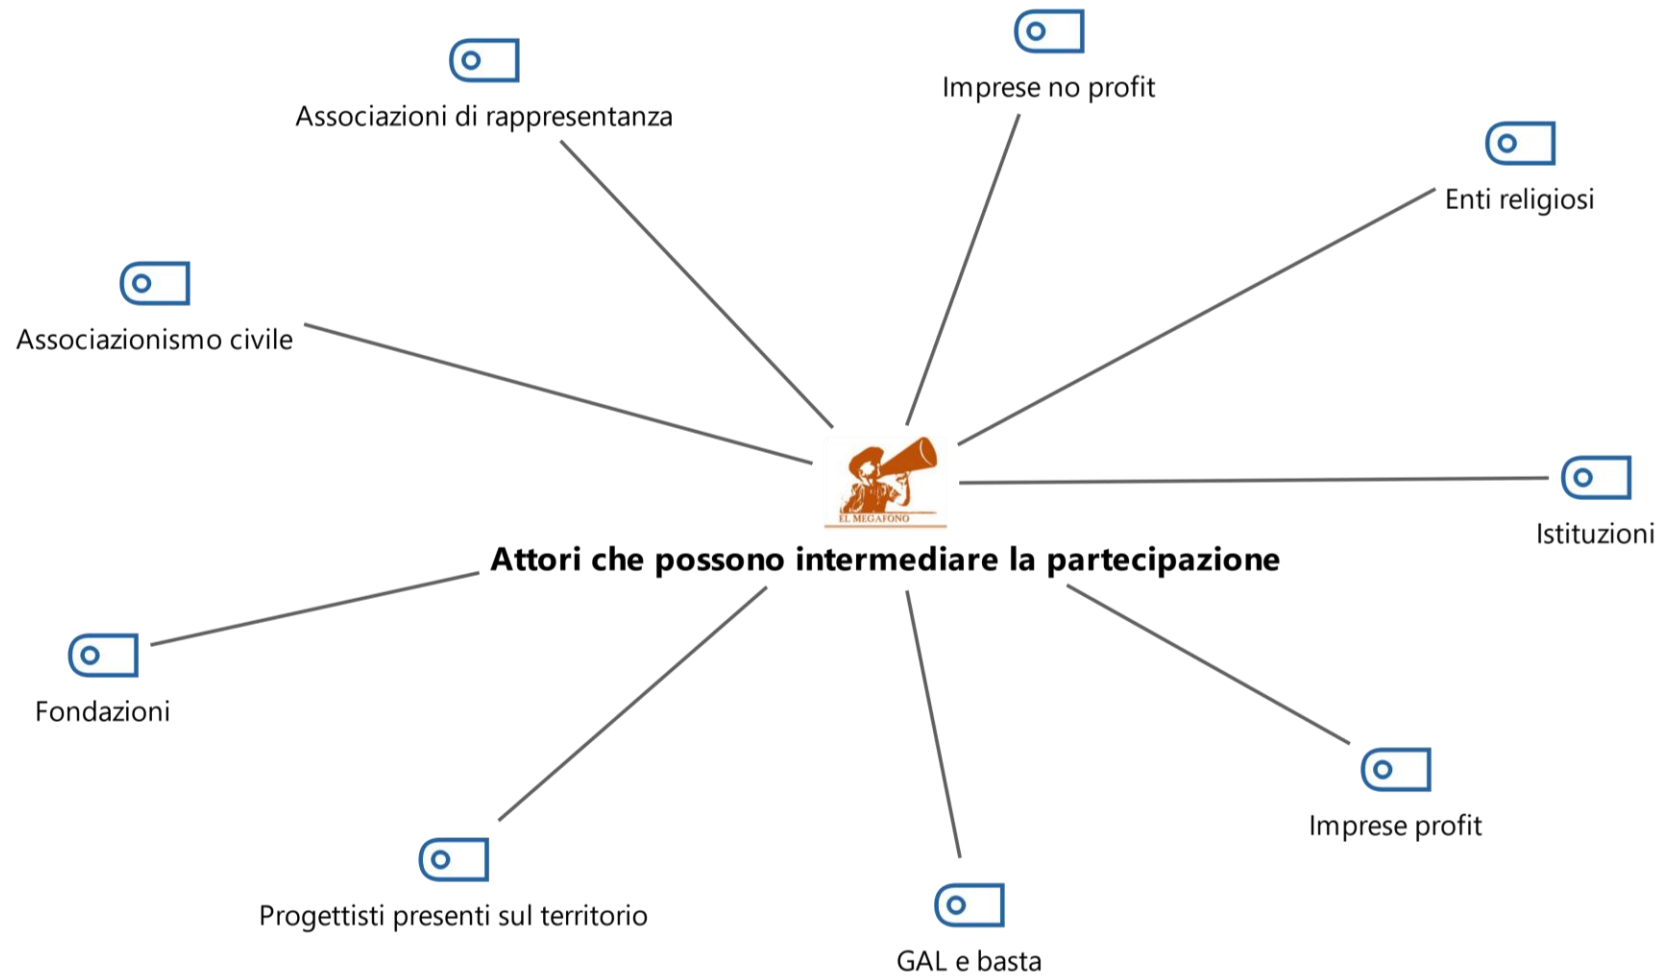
Imprese no profit

Associazioni di rappresentanza

Enti religiosi

Associazionismo civile

EL MEGAFONO

Attori che possono intermediare la partecipazione

Istituzioni

Fondazioni

Imprese profit

Progettisti presenti sul territorio

GAL e basta